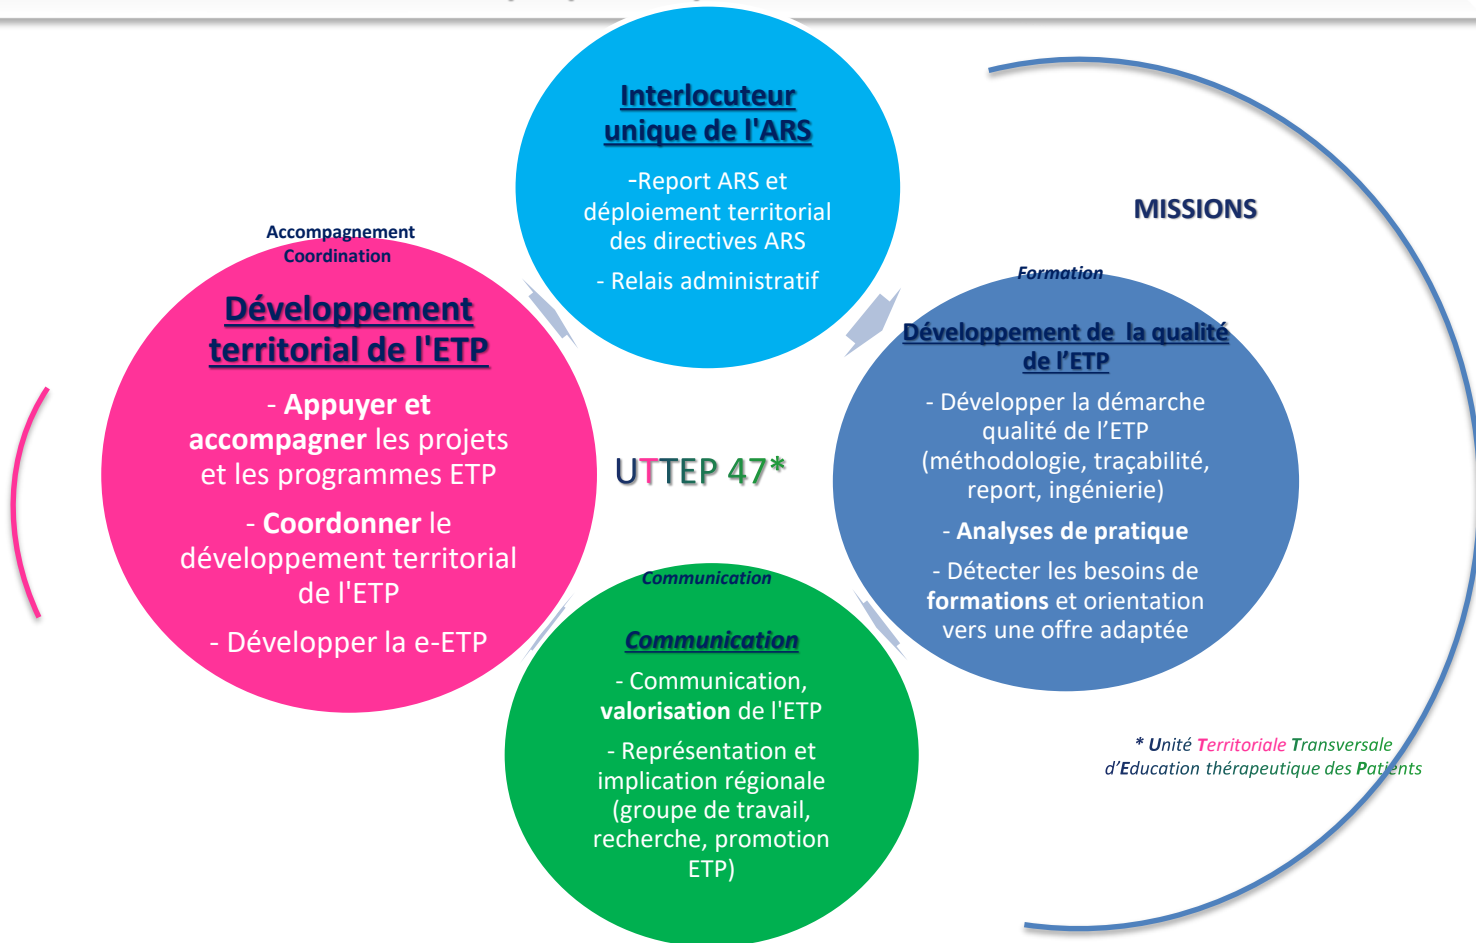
Interlocuteur unique de l'ARS

-Report ARS et déploiement territorial des directives ARS

- Relais administratif

MISSIONS

Accompagnement
Coordination

Développement territorial de l'ETP

- Appuyer et accompagner les projets et les programmes ETP

- Coordonner le développement territorial de l'ETP

- Développer la e-ETP

UTTEP 47*

Formation

Développement de la qualité de l'ETP

- Développer la démarche qualité de l'ETP (méthodologie, traçabilité, report, ingénierie)

- Analyses de pratique

- Détecter les besoins de formations et orientation vers une offre adaptée

Communication

Communication

- Communication, valorisation de l'ETP

- Représentation et implication régionale (groupe de travail, recherche, promotion ETP)

* Unité Territoriale Transversale d'Education thérapeutique des Patients